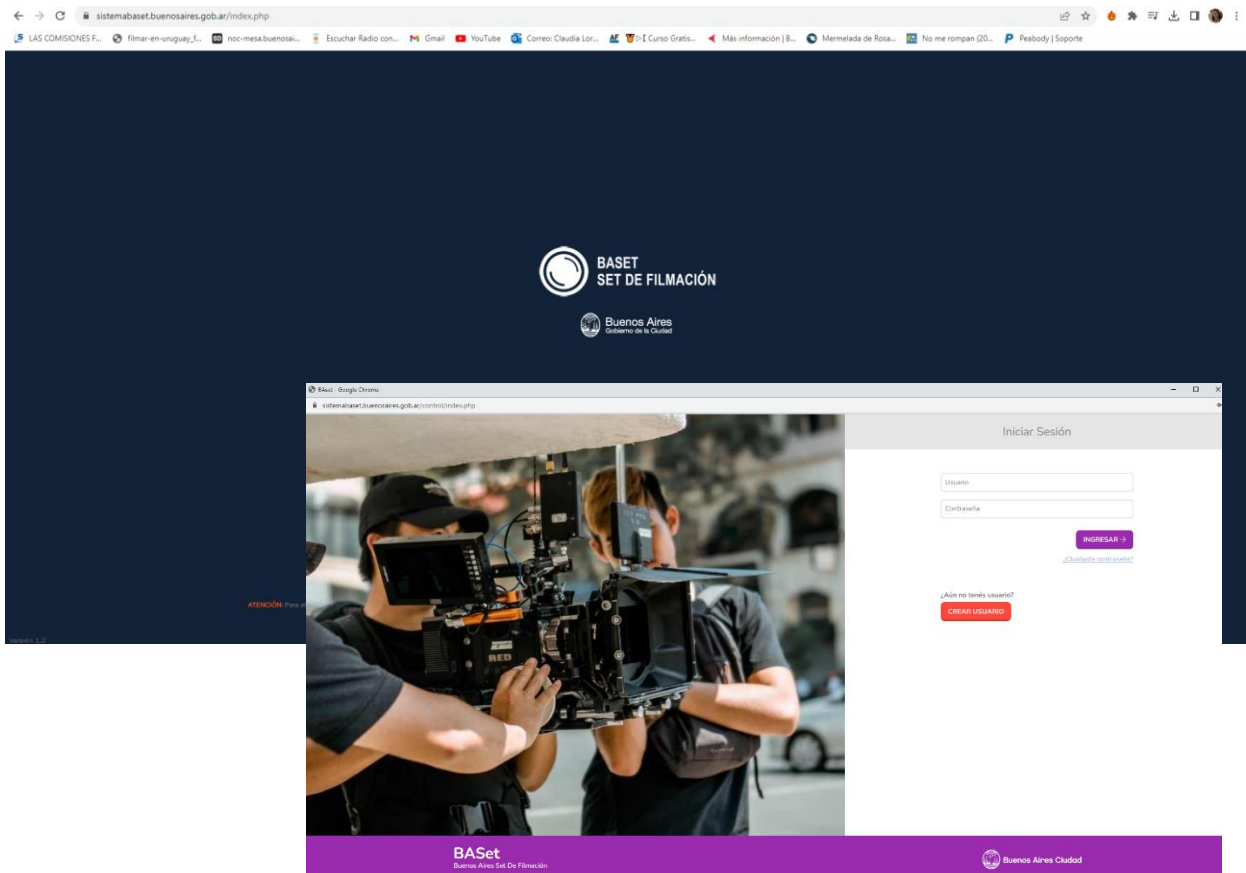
sistemabaset.buenosaires.gob.ar/index.php

LAS COMISIONES F... filmar-en-uruguay_f... noc-mesa.buenosai... Escuchar Radio con... Gmail YouTube Correo: Claudia Lor... [ Curso Gratis... Más información | B... Mermelada de Rosa... No me rompan (20... Peabody | Soporte

BASET
SET DE FILMACIÓN

Buenos Aires
Gobierno de la Ciudad

ATENCIÓN: Para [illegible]

Versión 1.2

BAset - Google Chrome

sistemabaset.buenosaires.gob.ar/control/index.php

Iniciar Sesión

Usuario

Contraseña

INGRESAR →

¿Olvidaste contraseña?

¿Aún no tenés usuario?

CREAR USUARIO

RED

BASet
Buenos Aires Set De Filmación

Buenos Aires Ciudad